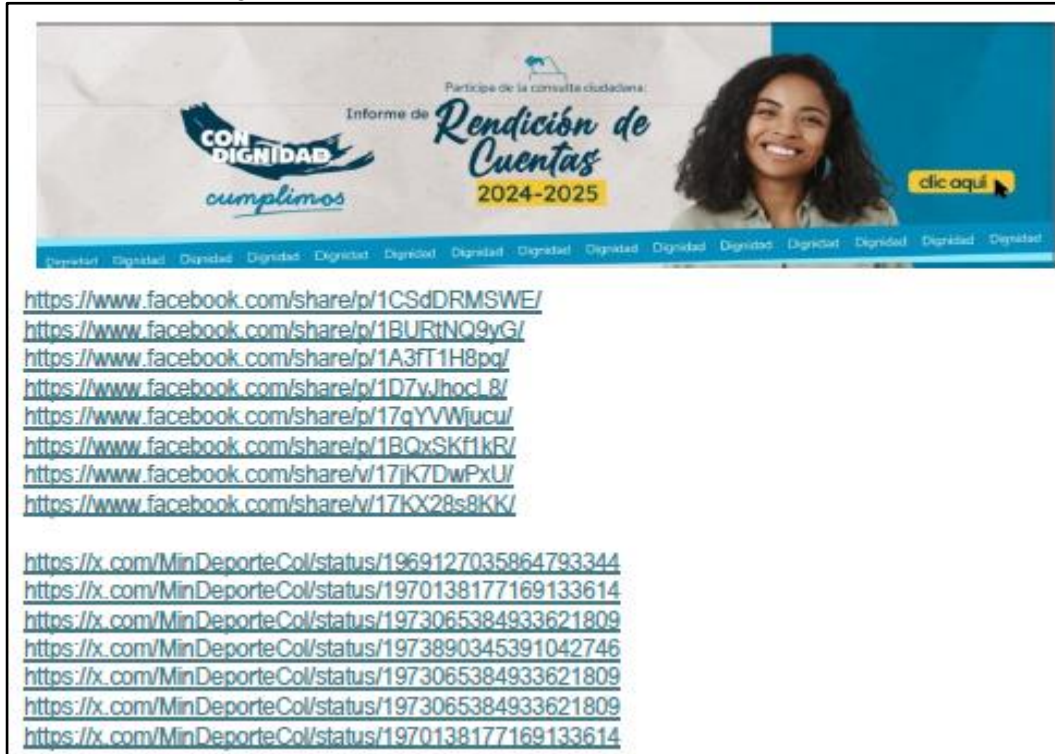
CON DIGNIDAD cumplimos

Participe de la consulta ciudadana:

Informe de Rendición de Cuentas 2024-2025

clic aquí

Dignidad Dignidad Dignidad Dignidad Dignidad Dignidad Dignidad Dignidad Dignidad Dignidad Dignidad Dignidad Dignidad Dignidad Dignidad

https://www.facebook.com/share/p/1CSdDRMSWE/
https://www.facebook.com/share/p/1BURtNQ9yG/
https://www.facebook.com/share/p/1A3fT1H8pq/
https://www.facebook.com/share/p/1D7vJhocL8/
https://www.facebook.com/share/p/17qYVWjucu/
https://www.facebook.com/share/p/1BQxSKf1kR/
https://www.facebook.com/share/v/17jK7DwPxU/
https://www.facebook.com/share/v/17KX28s8KK/

https://x.com/MinDeporteCol/status/1969127035864793344
https://x.com/MinDeporteCol/status/1970138177169133614
https://x.com/MinDeporteCol/status/1973065384933621809
https://x.com/MinDeporteCol/status/1973890345391042746
https://x.com/MinDeporteCol/status/1973065384933621809
https://x.com/MinDeporteCol/status/1973065384933621809
https://x.com/MinDeporteCol/status/1970138177169133614